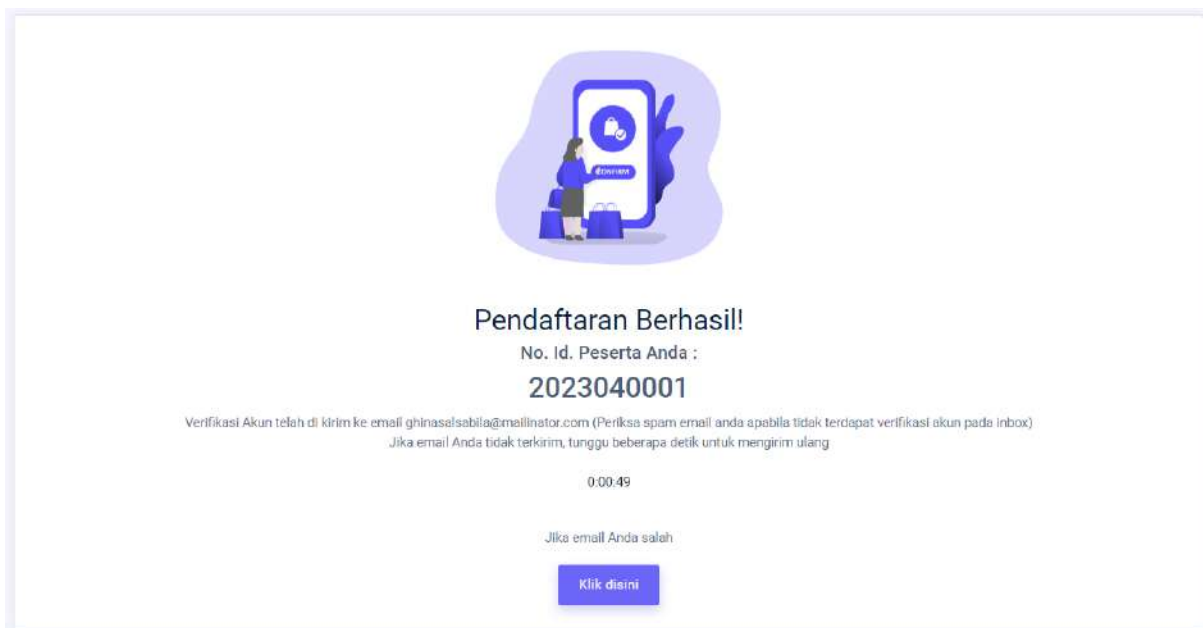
CONFIRM

Pendaftaran Berhasil!

No. Id. Peserta Anda :

2023040001

Verifikasi Akun telah di kirim ke email ghinasalsabila@mailinator.com (Periksa spam email anda apabila tidak terdapat verifikasi akun pada inbox)
Jika email Anda tidak terkirim, tunggu beberapa detik untuk mengirim ulang

0:00:49

Jika email Anda salah

Klik disini